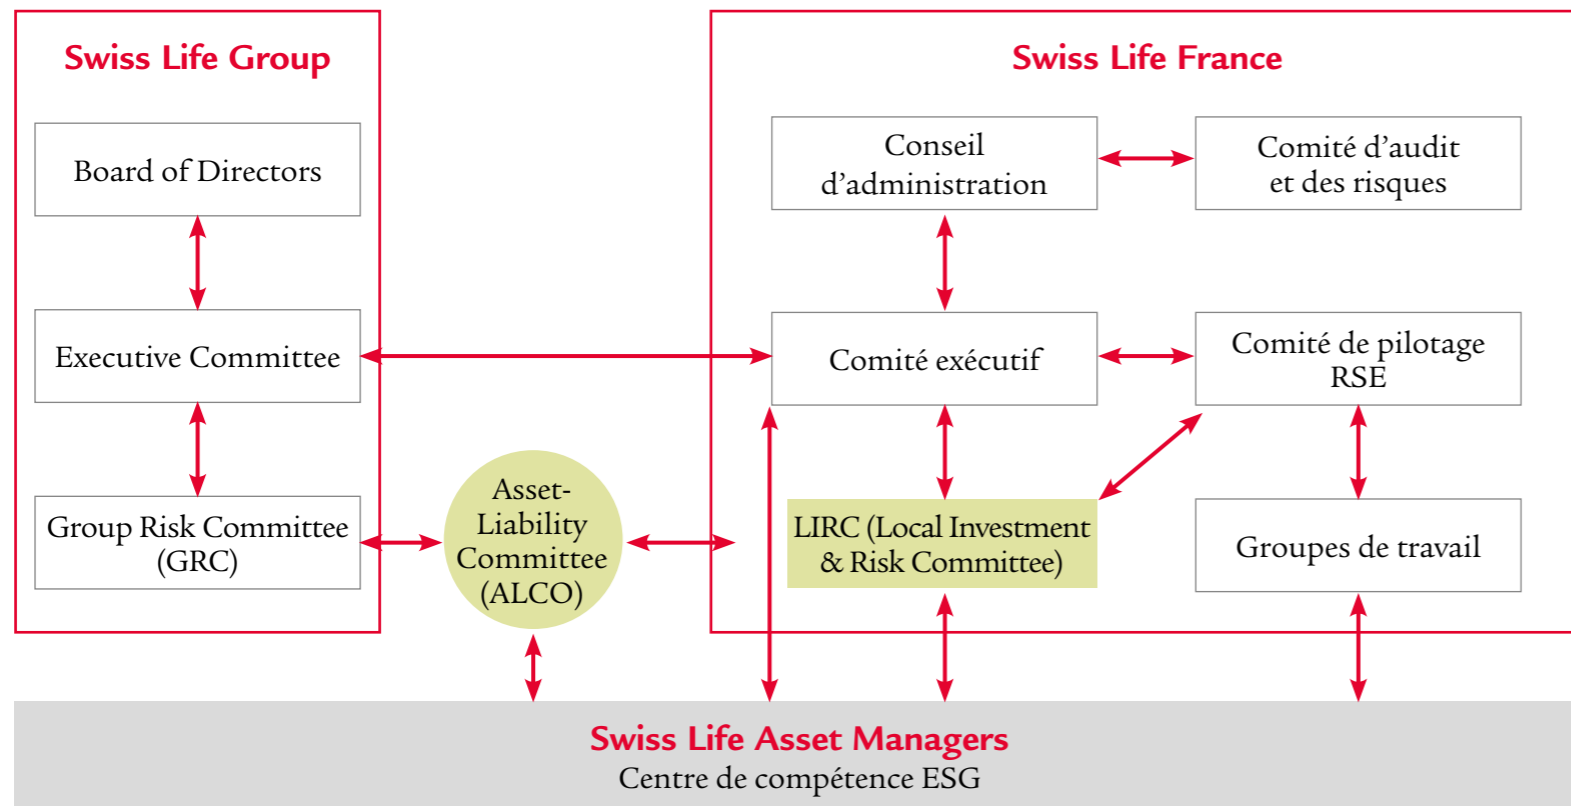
Swiss Life Group

Board of Directors

Executive Committee

Group Risk Committee (GRC)

Asset-Liability Committee (ALCO)

Swiss Life France

Conseil d'administration

Comité d'audit et des risques

Comité exécutif

Comité de pilotage RSE

LIRC (Local Investment & Risk Committee)

Groupes de travail

Swiss Life Asset Managers
Centre de compétence ESG